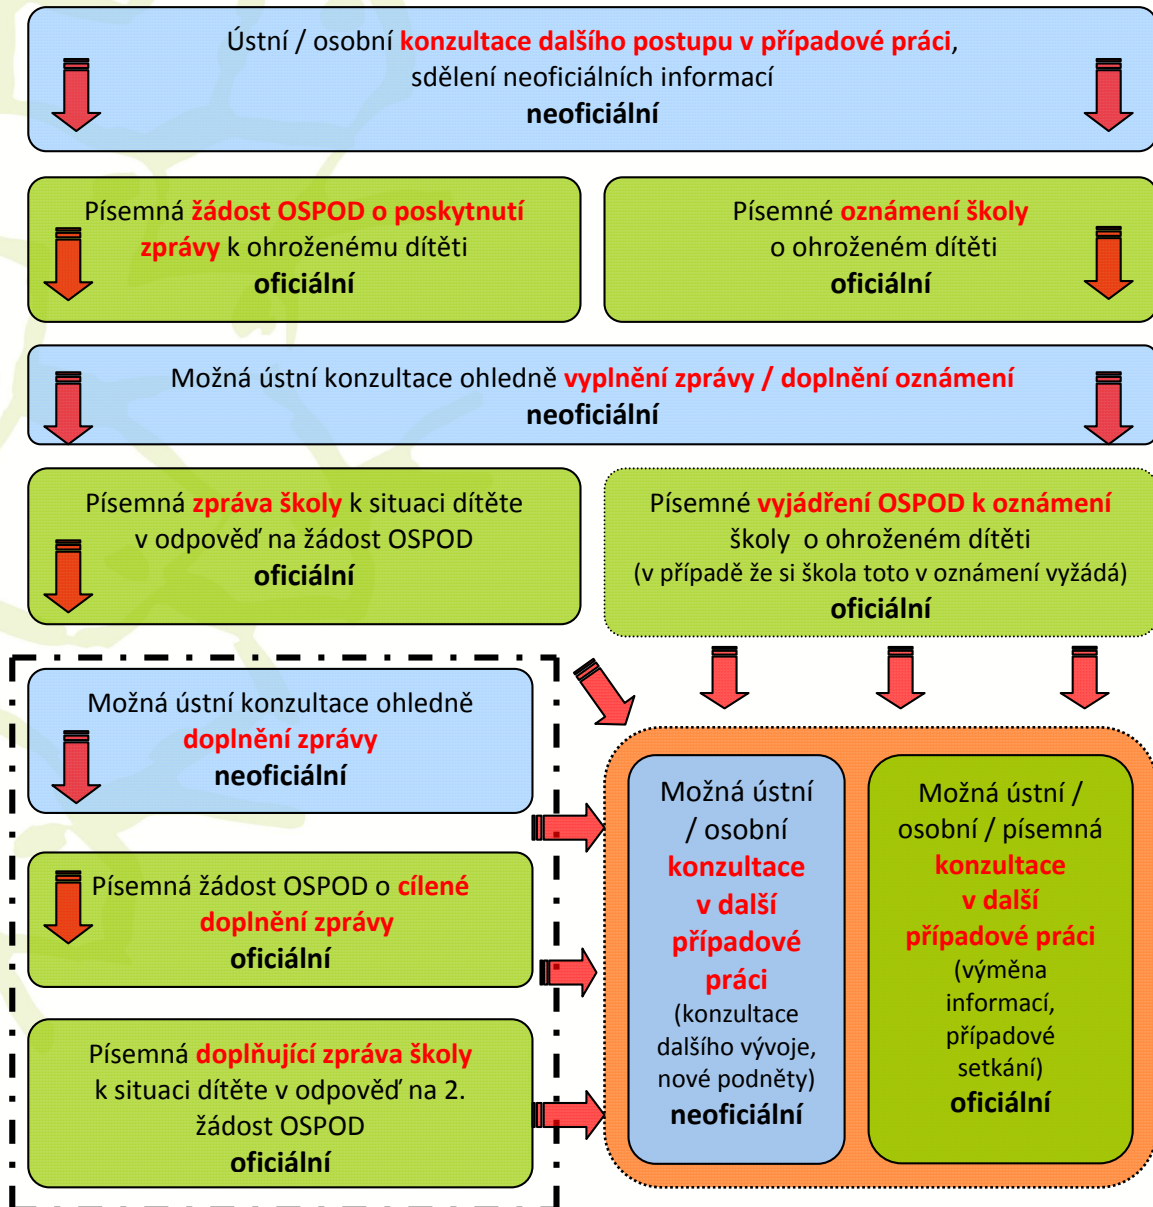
Ústní / osobní konzultace dalšího postupu v případové práci, sdělení neoficiálních informací
neoficiální

Písemná žádost OSPOD o poskytnutí zprávy k ohroženému dítěti
oficiální

Písemné oznámení školy o ohroženém dítěti
oficiální

Možná ústní konzultace ohledně vyplnění zprávy / doplnění oznámení
neoficiální

Písemná zpráva školy k situaci dítěte v odpověď na žádost OSPOD
oficiální

Písemné vyjádření OSPOD k oznámení školy o ohroženém dítěti
(v případě že si škola toto v oznámení vyžádá)
oficiální

Možná ústní konzultace ohledně doplnění zprávy
neoficiální

Písemná žádost OSPOD o cílené doplnění zprávy
oficiální

Písemná doplňující zpráva školy k situaci dítěte v odpověď na 2. žádost OSPOD
oficiální

Možná ústní / osobní konzultace v další případové práci
(konzultace dalšího vývoje, nové podněty)
neoficiální

Možná ústní / osobní / písemná konzultace v další případové práci
(výměna informací, případové setkání)
oficiální